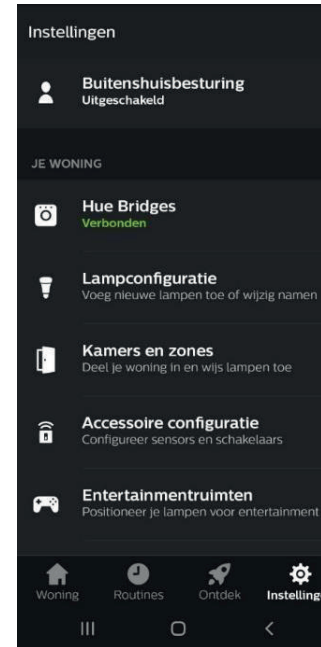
Instellingen

Buitenshuisbesturing
Uitgeschakeld

JE WONING

Hue Bridges
Verbonden

Lampconfiguratie
Voeg nieuwe lampen toe of wijzig namen

Kamers en zones
Deel je woning in en wijs lampen toe

Accessoire configuratie
Configureer sensors en schakelaars

Entertainmentruimten
Positioneer je lampen voor entertainment

Woning Routines Ontdek Instelling